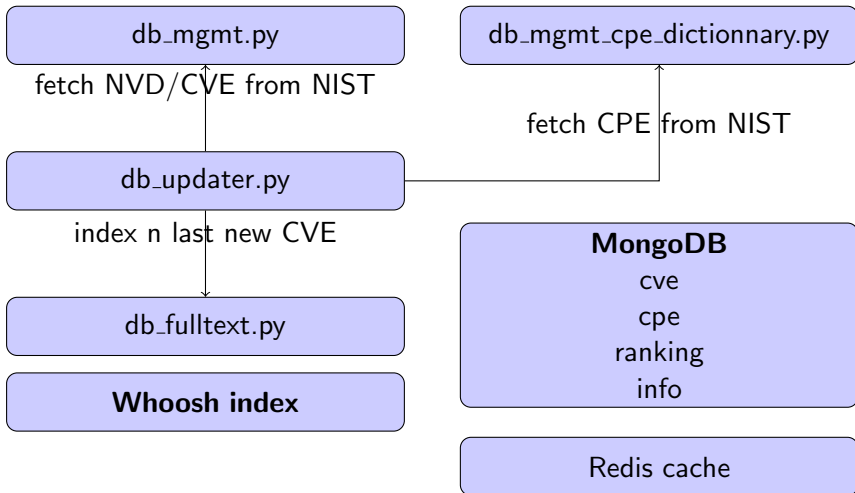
db_mgmt.py

fetch NVD/CVE from NIST

db_updater.py

index n last new CVE

db_fulltext.py

**Whoosh index**

db_mgmt_cpe_dictionnary.py

fetch CPE from NIST

**MongoDB**
cve
cpe
ranking
info

Redis cache